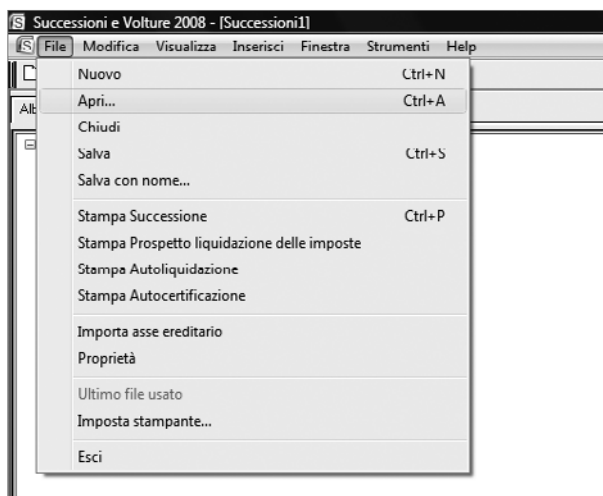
Successioni e Volture 2008 - [Successioni1]

File Modifica Visualizza Inserisci Finestra Strumenti Help

Alb

Nuovo Ctrl+N
Apri... Ctrl+A
Chiudi
Salva Ctrl+S
Salva con nome...

Stampa Successione Ctrl+P
Stampa Prospetto liquidazione delle imposte
Stampa Autoliquidazione
Stampa Autocertificazione

Importa asse ereditario
Proprietà

Ultimo file usato
Imposta stampante...

Esci